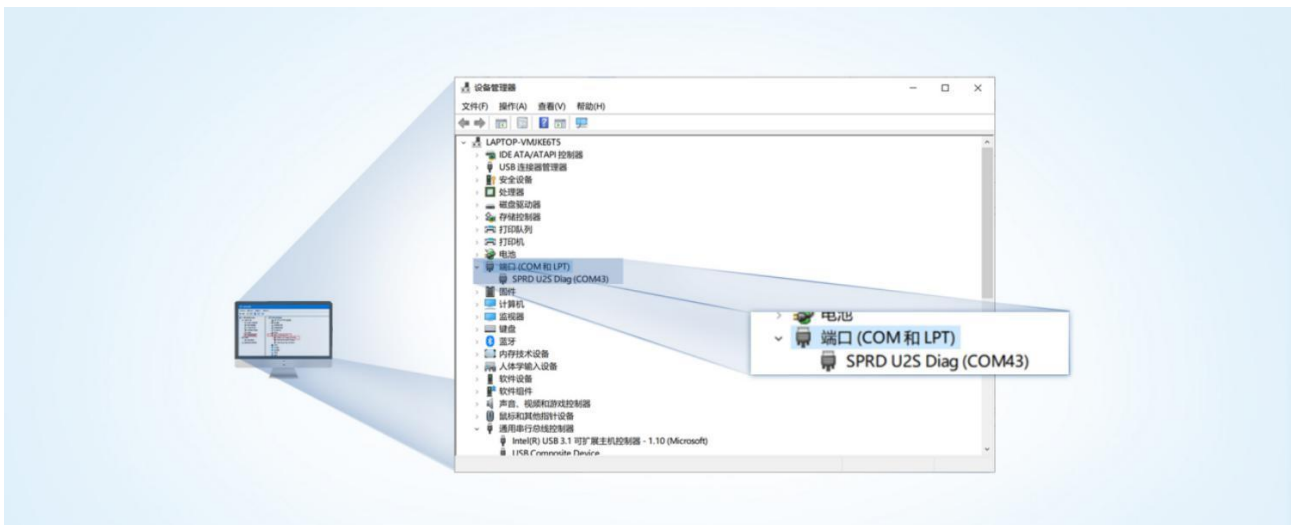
设备管理器
文件(F) 操作(A) 查看(V) 帮助(H)

LAPTOP-VMJKE6T5
IDE ATA/ATAPI 控制器
USB 连接器管理器
安全设备
处理器
磁盘驱动器
存储控制器
打印队列
打印机
电池
端口 (COM 和 LPT)
SPRD U2S Diag (COM43)
固件
计算机
监视器
键盘
蓝牙
内存技术设备
人体学输入设备
软件设备
软件组件
声音、视频和游戏控制器
鼠标和其他指针设备
通用串行总线控制器
Intel(R) USB 3.1 可扩展主机控制器 - 1.10 (Microsoft)
USB Composite Device

电池
端口 (COM 和 LPT)
SPRD U2S Diag (COM43)